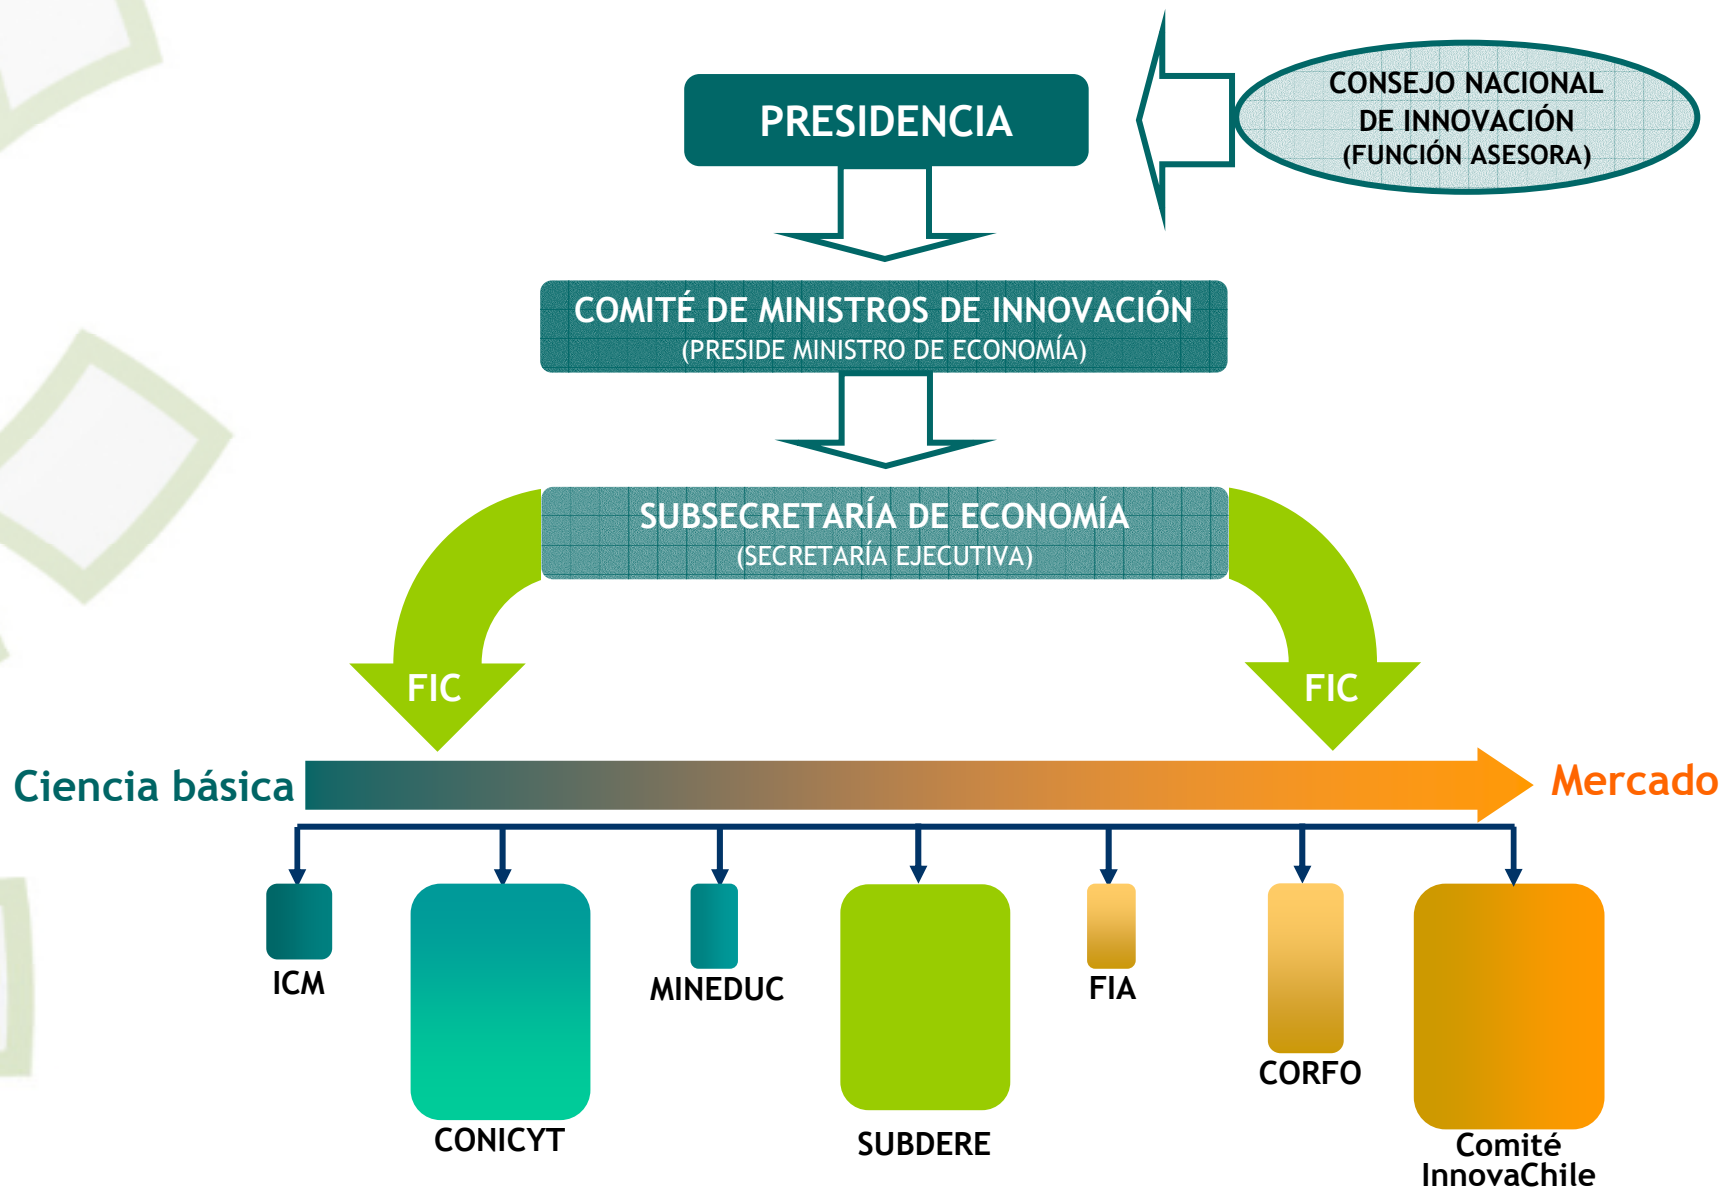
PRESIDENCIA

CONSEJO NACIONAL DE INNOVACIÓN (FUNCIÓN ASESORA)

COMITÉ DE MINISTROS DE INNOVACIÓN
(PRESIDE MINISTRO DE ECONOMÍA)

SUBSECRETARÍA DE ECONOMÍA
(SECRETARÍA EJECUTIVA)

FIC

FIC

Ciencia básica

Mercado

ICM

CONICYT

MINEDUC

SUBDERE

FIA

CORFO

Comité InnovaChile